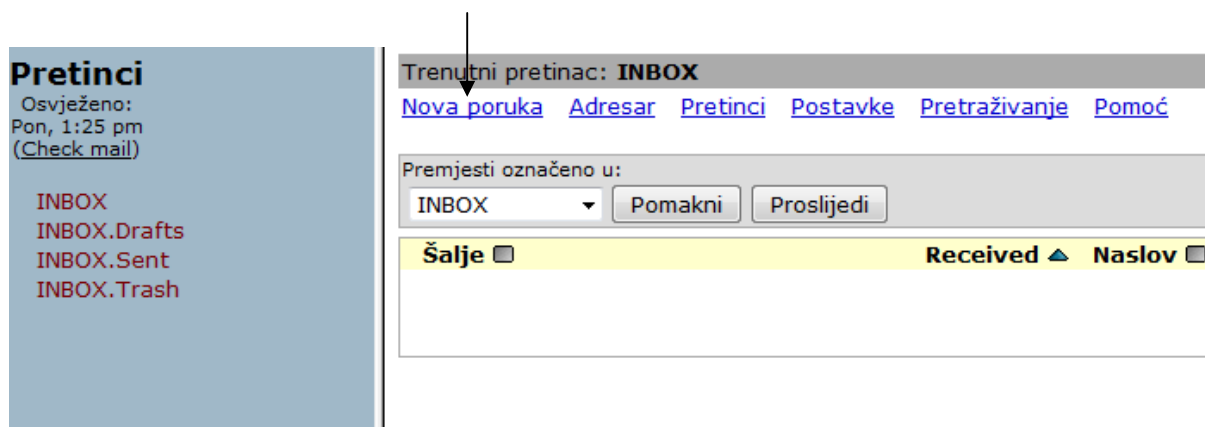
Pretinci
Osvježeno:
Pon, 1:25 pm
(Check mail)

INBOX
INBOX.Drafts
INBOX.Sent
INBOX.Trash

Trenutni pretinac: INBOX
Nova poruka Adresar Pretinci Postavke Pretraživanje Pomoć

Premjesti označeno u:
INBOX Pomakni Proslijedi

Šalje Received Naslov